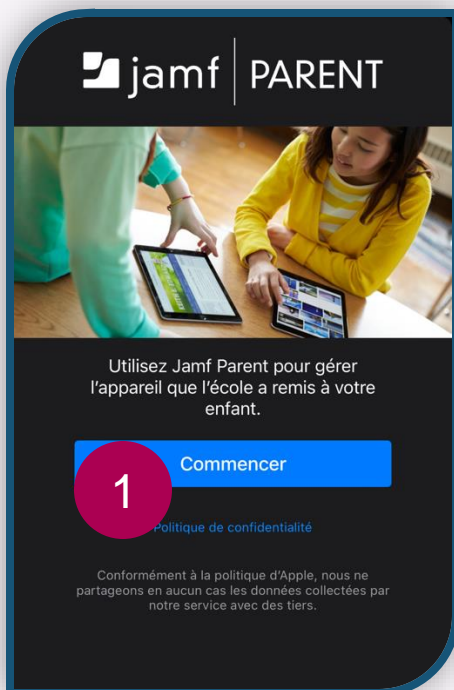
jamf | PARENT

Utilisez Jamf Parent pour gérer l'appareil que l'école a remis à votre enfant.

Commencer

1

Politique de confidentialité

Conformément à la politique d'Apple, nous ne partageons en aucun cas les données collectées par notre service avec des tiers.